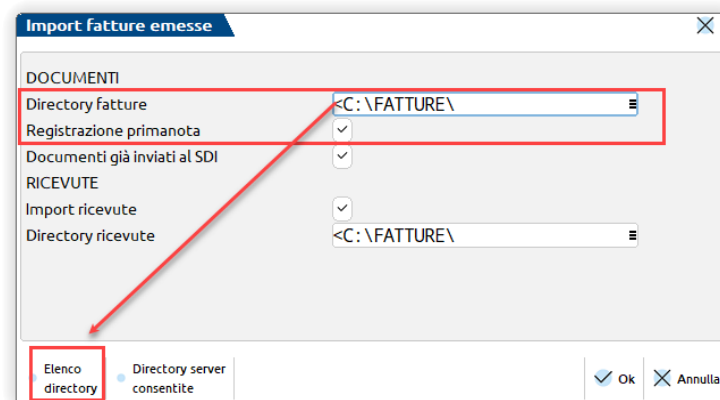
Import fatture emesse

DOCUMENTI
Directory fatture <C:\FATTURE\
Registrazione primanota
Documenti già inviati al SDI
RICEVUTE
Import ricevute
Directory ricevute <C:\FATTURE\

Elenco directory
Directory server consentite
Ok
Annulla